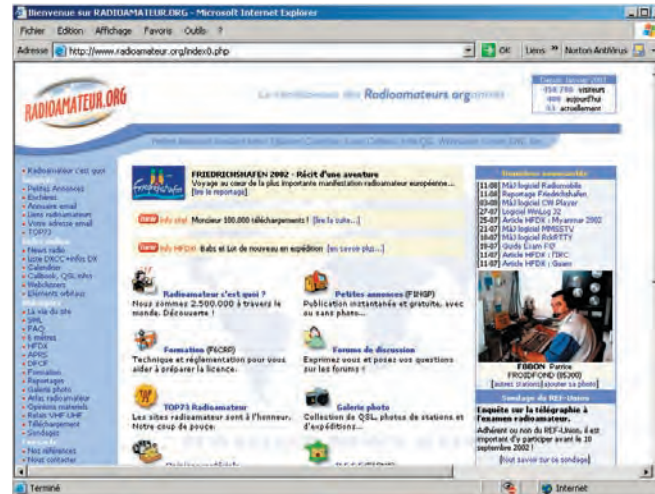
Bienvenue sur RADIOAMATEUR.ORG - Microsoft Internet Explorer

Fichier Edition Affichage Favoris Outils ?

Adresse http://www.radioamateur.org/index0.php

OK Liens Norton AntiVirus

RADIOAMATEUR.ORG

La communauté des Radioamateurs organisés

Depuis Janvier 2002
154 786 visiteurs
400 aujourd'hui
33 actuellement

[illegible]

- Radioamateur c'est quoi
- Petites Annonces
- Emissions
- Annuaire email
- Liens radioamateurs
- Votre adresse email
- TOP73
- News radio
- Liste DXCC+Infos DX
- Calendrier
- Callbook, QSL info
- Webclusters
- Elements orbitaux
- La vie du site
- SWL
- FAQ
- E-mails
- HFDX
- APRS
- DFCF
- Formation
- Reportages
- Galerie photo
- Infos radioamateur
- Opinions matériels
- Relais UHF UHF
- Téléchargement
- Sondages
- Nos références
- Nous contacter

FRIEDRICHSHAFEN 2002 : Récit d'une aventure
Voyage au coeur de la plus importante manifestation radioamateur européenne... [lire le reportage]

Info site! Monsieur 100.000 téléchargements ! [lire la suite...]

Info HFDX: Babs et Lin de nouveau en expédition [en savoir plus...]

Radioamateur c'est quoi ?
Nous sommes 2.500.000 à travers le monde. Découvrez !

Petites annonces (F3HGP)
Publication instantanée et gratuite, avec ou sans photo...

Formation (F6CRP)
Technique et réglementation pour vous aider à préparer la licence.

Forums de discussion
Exprimez vous et posez vos questions par les forums !

TOP73 Radioamateur
Les sites radioamateur sont à l'honneur. Notre coup de pouce.

Galerie photo
Collection de QSL, photos de stations et d'expéditions...

Dernières nouveautés
11/08 MàJ logiciel Radiomobile
11/08 Reportage Friedrichshafen
03/08 MàJ logiciel CW Player
27/07 Logiciel WinLog 32
25/07 Article HFDX : Myanmar 2002
21/07 MàJ logiciel MMSSTV
16/07 MàJ logiciel RTTY
19/07 Guide Exam F0
11/07 Article HFDX : ITRC
11/07 Article HFDX : Guam

FOBON Patrice
FROIDFOND (85300)
[autres stations] [ajouter sa photo]

Sondage du REF-Union
Enquête sur la télégraphie à l'examen radioamateur.
Adhérent ou non du REF-Union, il est important d'y participer avant le 10 septembre 2002 !
[Tout savoir sur ce sondage]

Terminé
Internet